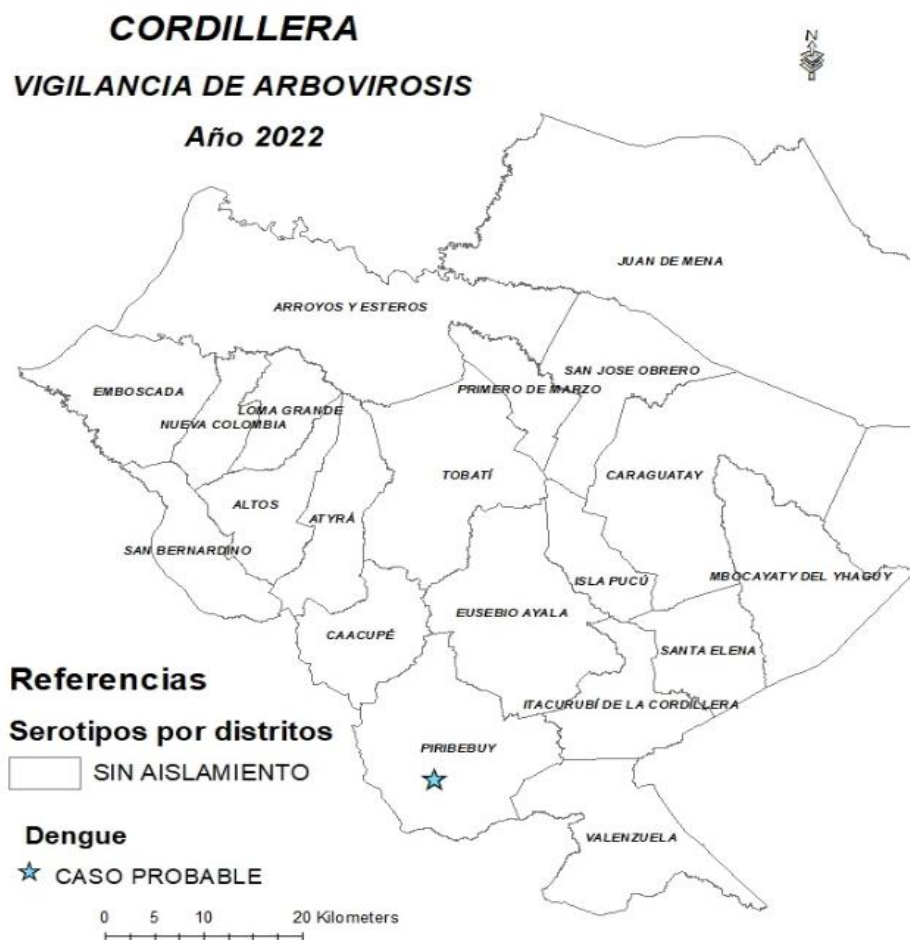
CORDILLERA

VIGILANCIA DE ARBOVIROSIS

Año 2022

N

JUAN DE MENA

ARROYOS Y ESTEROS

SAN JOSE OBRERO

PRIMERO DE MARZO

EMBOSCADA

LOMA GRANDE

NUEVA COLOMBIA

TOBATÍ

CARAGUATAY

ALTOS

ATYRÁ

SAN BERNARDINO

ISLA PUCÚ

MBOCAYATY DEL YHAGUY

EUSEBIO AYALA

CAACUPÉ

SANTA ELENA

Referencias

ITACURUBÍ DE LA CORDILLERA

Serotipos por distritos

PIRIBEBUY

SIN AISLAMIENTO

Dengue

VALENZUELA

CASO PROBABLE

0 5 10 20 Kilometers